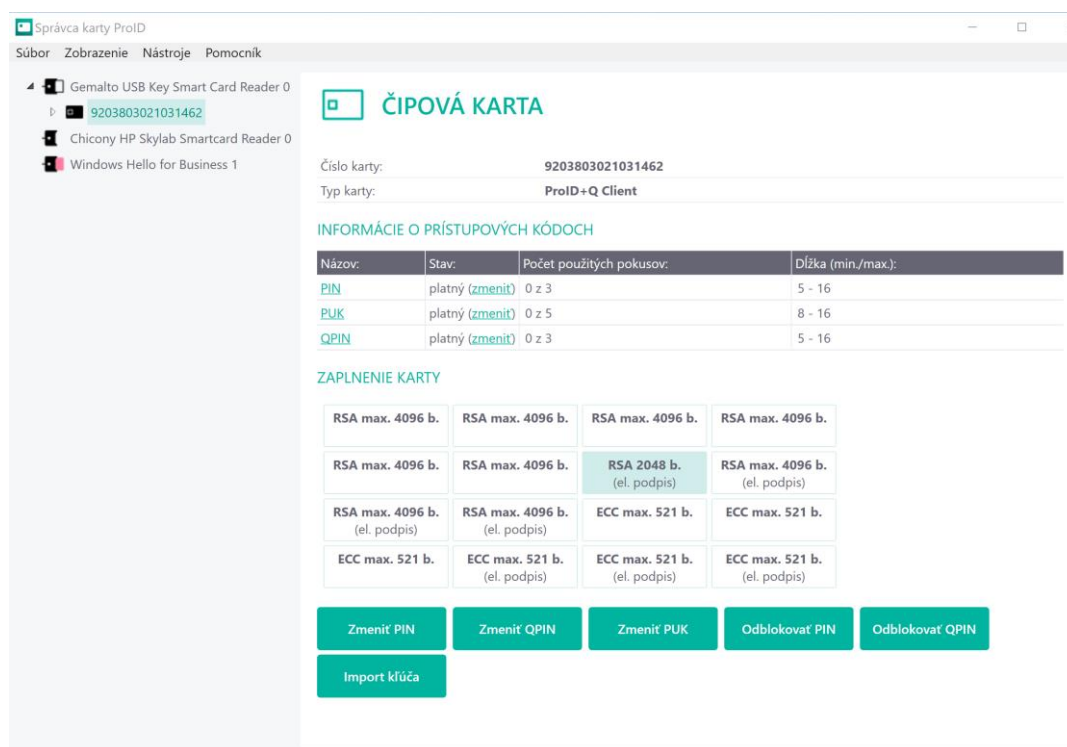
Správca karty ProID

Súbor Zobrazenie Nástroje Pomocník

Gemalto USB Key Smart Card Reader 0
9203803021031462
Chicony HP Skylab Smartcard Reader 0
Windows Hello for Business 1

ČIPOVÁ KARTA

Číslo karty: 9203803021031462
Typ karty: ProID+Q Client

INFORMÁCIE O PRÍSTUPOVÝCH KÓDOCH

| Názov: | Stav: | Počet použitých pokusov: | Dĺžka (min./max.): |
|---|---|---|---|
| PIN | platný (zmeniť) | 0 z 3 | 5 - 16 |
| PUK | platný (zmeniť) | 0 z 5 | 8 - 16 |
| QPIN | platný (zmeniť) | 0 z 3 | 5 - 16 |

ZAPLNENIE KARTY

| | | | |
|---|---|---|---|
| RSA max. 4096 b. | RSA max. 4096 b. | RSA max. 4096 b. | RSA max. 4096 b. |
| RSA max. 4096 b. | RSA max. 4096 b. | RSA 2048 b. (el. podpis) | RSA max. 4096 b. (el. podpis) |
| RSA max. 4096 b. (el. podpis) | RSA max. 4096 b. (el. podpis) | ECC max. 521 b. | ECC max. 521 b. |
| ECC max. 521 b. | ECC max. 521 b. (el. podpis) | ECC max. 521 b. (el. podpis) | ECC max. 521 b. (el. podpis) |

Zmeniť PIN
Zmeniť QPIN
Zmeniť PUK
Odblokovať PIN
Odblokovať QPIN
Import kľúča